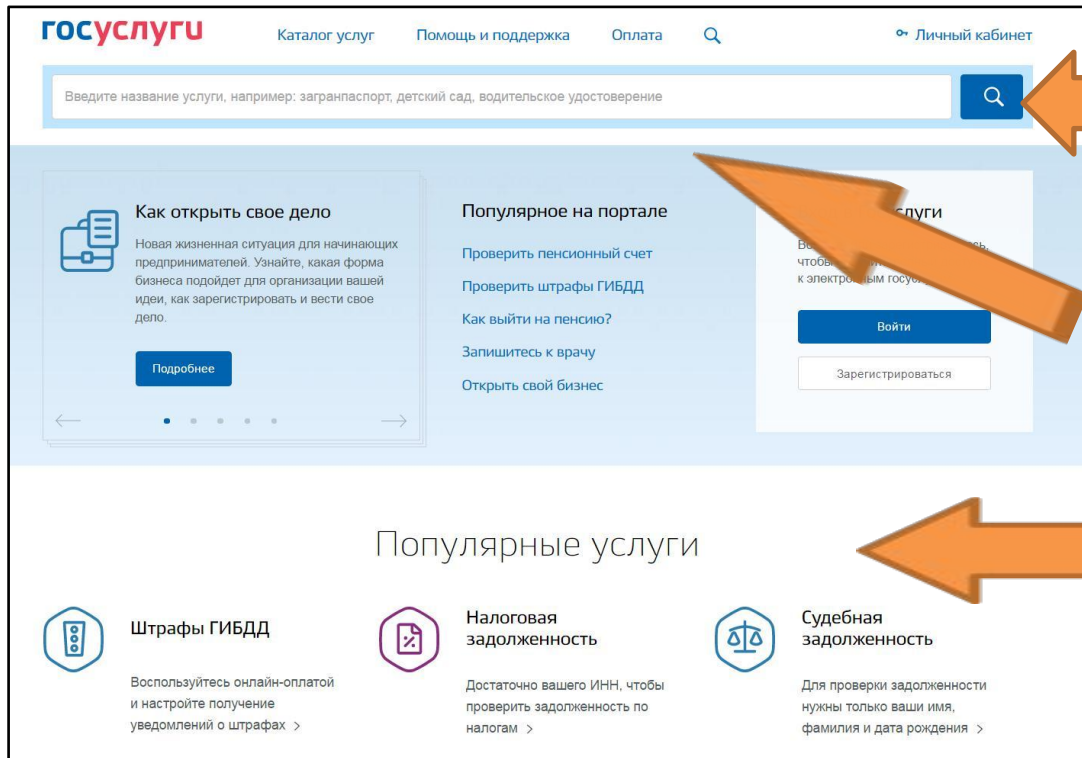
госуслуги

Каталог услуг

Помощь и поддержка

Оплата

Личный кабинет

Введите название услуги, например: загранпаспорт, детский сад, водительское удостоверение

Как открыть свое дело

Новая жизненная ситуация для начинающих предпринимателей. Узнайте, какая форма бизнеса подойдет для организации вашей идеи, как зарегистрировать и вести свое дело.

Подробнее

Популярное на портале

Проверить пенсионный счет

Проверить штрафы ГИБДД

Как выйти на пенсию?

Запишитесь к врачу

Открыть свой бизнес

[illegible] слуги

Во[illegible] чтобы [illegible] к электро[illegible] ым госу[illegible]

Войти

Зарегистрироваться

Популярные услуги

Штрафы ГИБДД

Воспользуйтесь онлайн-оплатой и настройте получение уведомлений о штрафах >

Налоговая задолженность

Достаточно вашего ИНН, чтобы проверить задолженность по налогам >

Судебная задолженность

Для проверки задолженности нужны только ваши имя, фамилия и дата рождения >